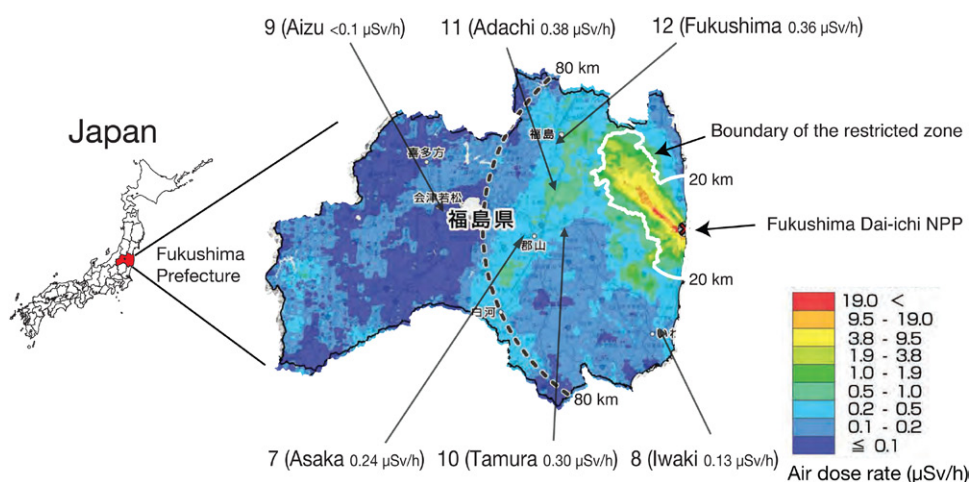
9 (Aizu <0.1 μSv/h)
11 (Adachi 0.38 μSv/h)
12 (Fukushima 0.36 μSv/h)

Japan

80 km
福島
喜多方
会津若松
福島県
郡山
白河
いわき

Boundary of the restricted zone
20 km
Fukushima Dai-ichi NPP
20 km

Fukushima Prefecture

80 km

| 19.0 < |
|---|
| 9.5 - 19.0 |
| 3.8 - 9.5 |
| 1.9 - 3.8 |
| 1.0 - 1.9 |
| 0.5 - 1.0 |
| 0.2 - 0.5 |
| 0.1 - 0.2 |
| ≦ 0.1 |

Air dose rate (μSv/h)

7 (Asaka 0.24 μSv/h)
10 (Tamura 0.30 μSv/h)
8 (Iwaki 0.13 μSv/h)